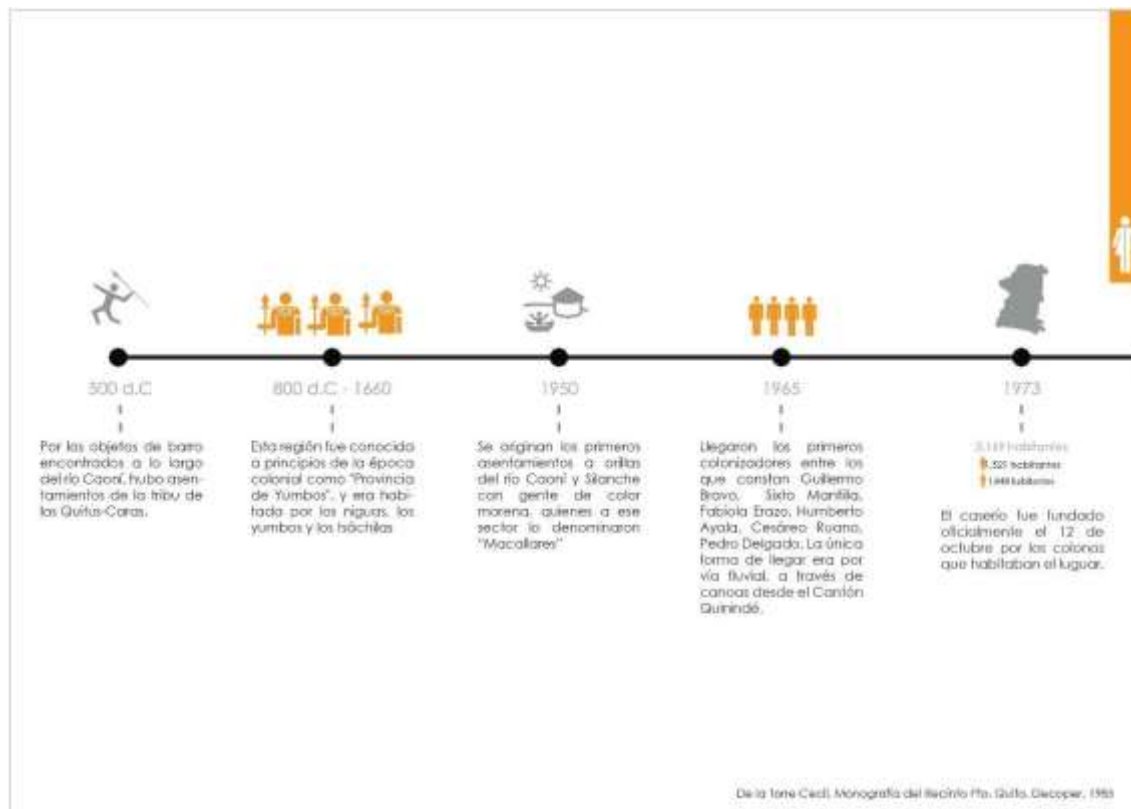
500 d.C

Por los objetos de barro encontrados a lo largo del río Caoní, hubo asentamientos de la tribu de los Quitus-Caras.

800 d.C - 1660

Esta región fue conocida a principios de la época colonial como "Provincia de Yumbos", y era habitada por los niguas, los yumbos y los tsáchilas

1950

Se originan los primeros asentamientos a orillas del río Caoní y Silanche con gente de color morena, quienes a ese sector lo denominaron "Macallares"

1965

Llegaron los primeros colonizadores entre los que constan Guillermo Bravo, Sixto Mantilla, Fabiola Erazo, Humberto Ayala, Cesáreo Ruano, Pedro Delgado. La única forma de llegar era por vía fluvial, a través de canoas desde el Cantón Quinindé.

1973

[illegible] habitantes
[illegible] habitantes
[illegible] habitantes

El caserío fue fundado oficialmente el 12 de octubre por los colonos que habitaban el lugar.

De la Torre Cecil, Monografía del Recinto Pto. Quito. Decoper, 1985